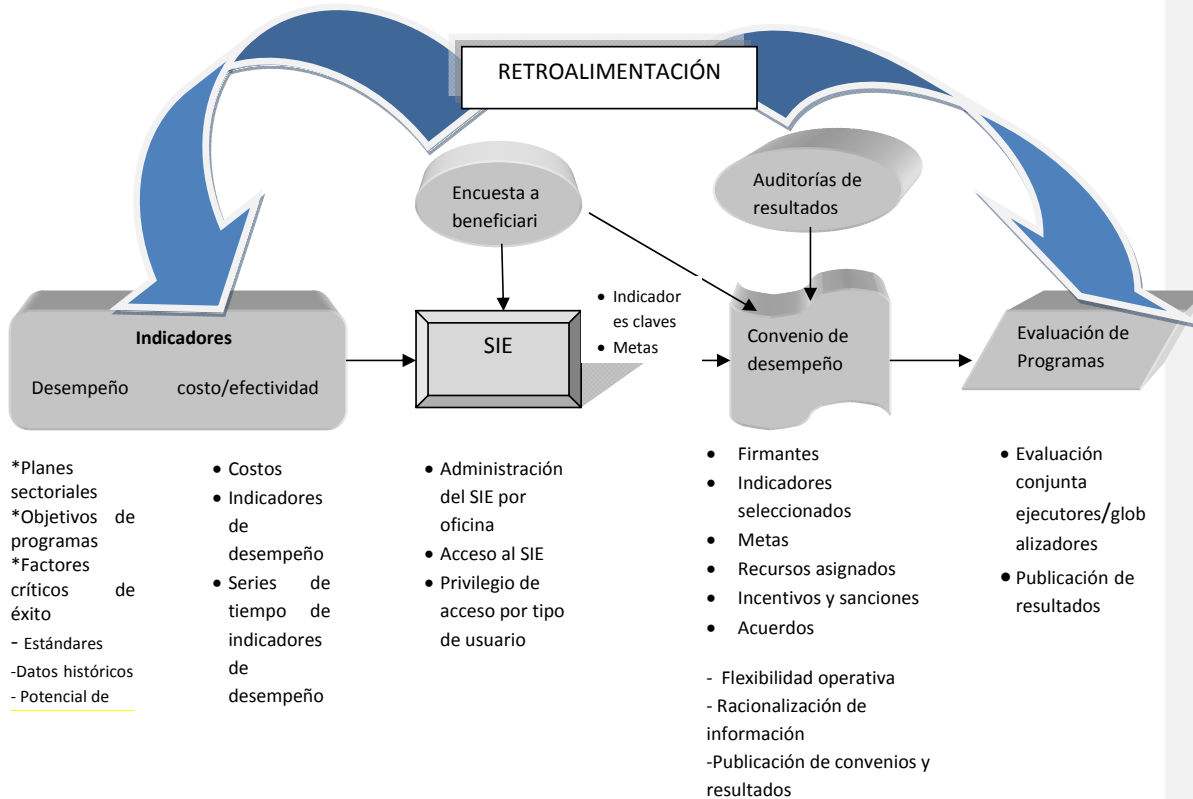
RETROALIMENTACIÓN

Encuesta a beneficiari

Auditorías de resultados

Indicadores

Desempeño costo/efectividad

SIE

• Indicadores claves
• Metas

Convenio de desempeño

Evaluación de Programas

*Planes sectoriales
*Objetivos de programas
*Factores críticos de éxito
- Estándares
-Datos históricos
- Potencial de

• Costos
• Indicadores de desempeño
• Series de tiempo de indicadores de desempeño

• Administración del SIE por oficina
• Acceso al SIE
• Privilegio de acceso por tipo de usuario

• Firmantes
• Indicadores seleccionados
• Metas
• Recursos asignados
• Incentivos y sanciones
• Acuerdos

- Flexibilidad operativa
- Racionalización de información
-Publicación de convenios y resultados

• Evaluación conjunta ejecutores/globalizadores
• Publicación de resultados